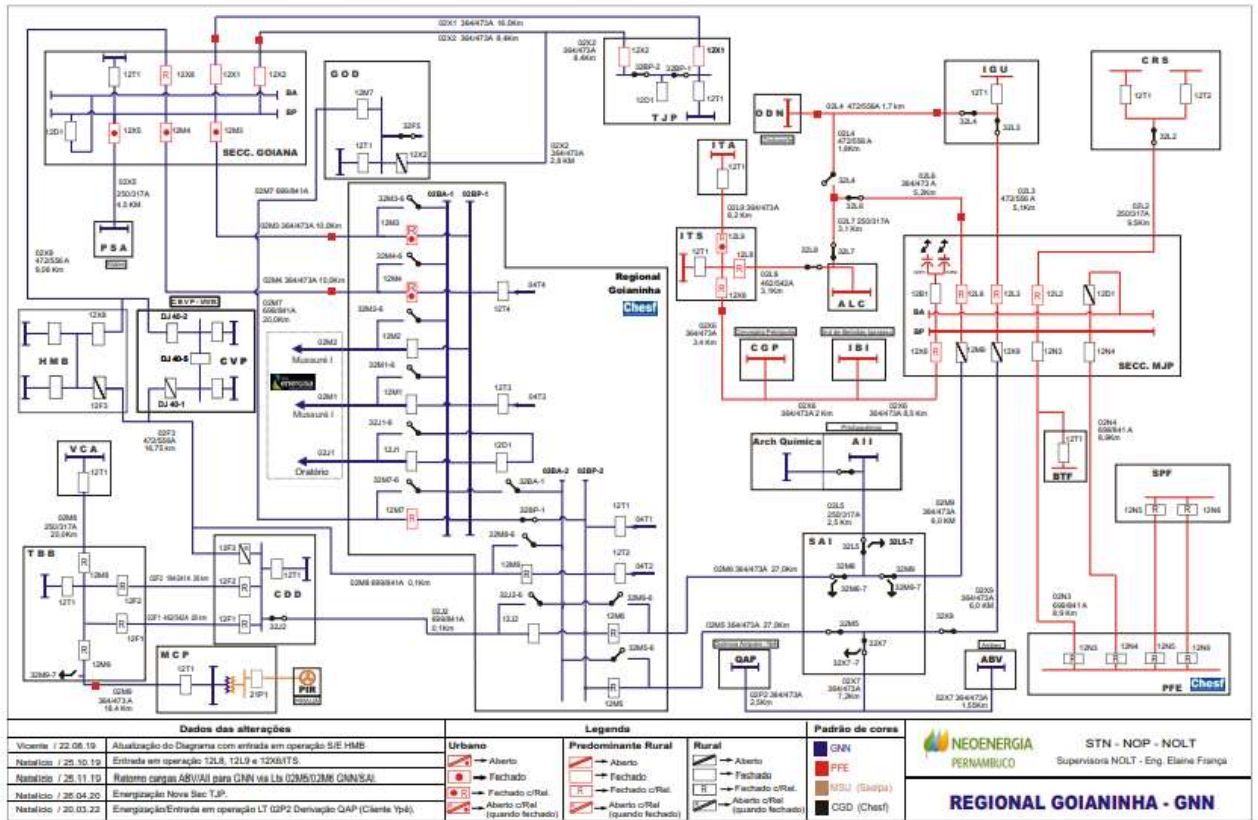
02X1 364/473A 16,0Km
02X2 364/473A 8,4Km

12T1 R 12X8 12X1 12X2
BA
BP
12D1 12X5 12M4 12M3
SECC. GOIANA

GOD
12M7
32F5
12T1
12X2

02X2 364/473A 8,4Km
12X2 12X1
32BP-2 32BP-1
12D1 12T1
TJP

02X2 364/473A 2,8 KM

02X5 250/317A 4,3 KM
PSA

02M7 698/841A
02M3 364/473A 10,0Km
02M4 364/473A 10,0Km

02X8 473/556 A 9,06 Km

CBVP - HMB
12X8
HMB
12F3
DJ 40-2
DJ 40-5
CVP
DJ 40-1

02M7 698/841A 20,0Km

02BA-1 02BP-1
32M3-6
12M3
32M4-6
12M4
32M2-6
12M2
32M1-6
12M1
32J1-6
12J1
32M7-6
12M7
12T4 04T4
12T3 04T3
12D1
02M2 Musauní I
02M1 Musauní I
02J1 Oratório
energisa
Regional Goianinha
Chesf

02F3 472/556A 16,73 Km

VCA
12T1
02M8 250/317A 20,0Km

TBB
12M8
12T1
12F2
12F1
32M9-7
12M9
02F2 364/473A 3,6 km
02F1 462/542A 28 km

12F3
12F2
12F1
12T1
CDD
32J2

02M8 698/841A 0,1Km
02J2 698/841A 0,1Km

MCP
12T1
21P1
PIR

02M9 364/473A 18,4 Km

02BA-2 02BP-2
32BA-1
32BP-1
32M8-6
12M8
32J2-6
12J2
12T1 04T1
12T2 04T2
32M6-6
12M6
32M5-6
12M5

ODN
02L4 472/556A 1,7 km
IGU
12T1
32L4
32L3
02L4 472/556 A 1,9Km
32L4
32L6
02L7 250/317A 3,1 Km
32L7
32L8
ALC

ITA
12T1
02L9 364/473A 6,2 Km
ITS
12T1
12L9
12L8
12X6
02L8 462/542A 3,1Km

02L6 364/473 A 5,3Km
02L3 473/556 A 5,1Km

CRS
12T1 12T2
32L2
02L2 250/317A 9,5Km

12B1 12L6 12L3 12L2 12D1
BA
BP
12X6 12M8 12X9 12N3 12N4
SECC. MJP

02X6 364/473A 3,4 Km
CGP
IBI
02X6 364/473A 2 Km
02X6 364/473A 8,5 Km

Arch Química
AII

12T1
BTF
02N4 698/841 A 8,9Km

SPF
12N5 R R 12N6

02L5 250/317A 2,5 Km
02M9 364/473A 6,0 KM
SAI
32L5
32L5-7
32M6
32M9
32M6-7
32M9-7
32M5
32X7
32X7-7
32X9
02M6 364/473A 27,0Km
02M5 364/473A 27,0Km
02X9 364/473A 6,0 KM
02X7 364/473A 7,2Km
QAP
02P2 364/473A 2,5Km
ABV
02X7 364/473A 1,55Km

02N3 698/841A 8,9 Km
12N3 12N4 12N5 12N6
PFE
Chesf

| Dados das alterações | |
|---|---|
| Vicente / 22.08.19 | Atualização do Diagrama com entrada em operação S/E HMB |
| Natalício / 25.10.19 | Entrada em operação 12L8, 12L9 e 12X6/ITS. |
| Natalício / 25.11.19 | Retorno cargas ABV/AII para GNN via Lts 02M5/02M6 GNN/SAI. |
| Natalício / 26.04.20 | Energização Nova Sec TJP. |
| Natalício / 20.03.22 | Energização/Entrada em operação LT 02P2 Derivação QAP (Cliente Ypê). |

Legenda
Urbano: Aberto, Fechado, Fechado c/Rel., Aberto c/Rel (quando fechado)
Predominante Rural: Aberto, Fechado, Fechado c/Rel., Aberto c/Rel (quando fechado)
Rural: Aberto, Fechado, Fechado c/Rel., Aberto c/Rel (quando fechado)

Padrão de cores
GNN
PFE
MSU (Saelpa)
CGD (Chesf)

NEOENERGIA PERNAMBUCO
STN - NOP - NOLT
Supervisora NOLT - Eng. Elaine França
REGIONAL GOIANINHA - GNN